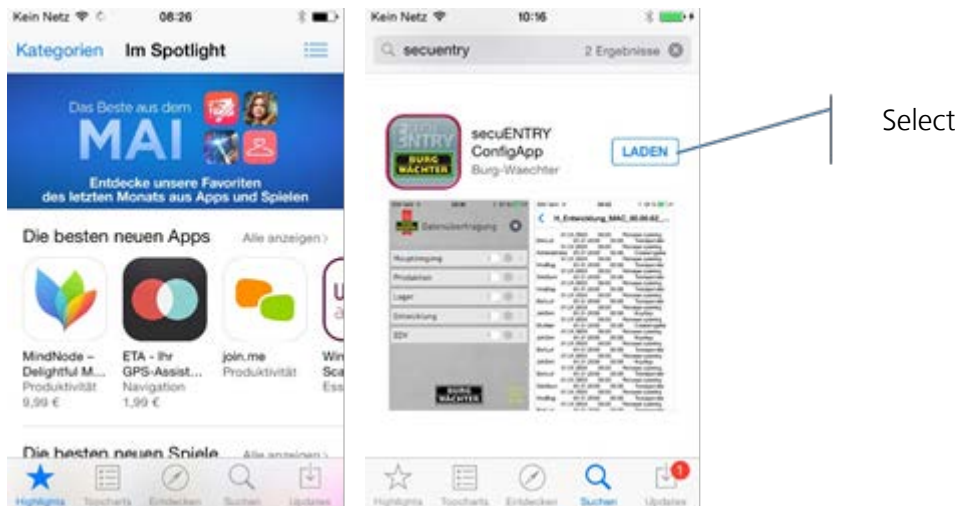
Kein Netz 08:26

Kategorien Im Spotlight

Das Beste aus dem MAI

Entdecke unsere Favoriten des letzten Monats aus Apps und Spielen

Die besten neuen Apps Alle anzeigen >

MindNode – Delightful M... Produktivität 9,99 €

ETA - Ihr GPS-Assist... Navigation 1,99 €

join.me Produktivität

Win Sca Ess

Die besten neuen Spiele Alle anzeigen >

Highlights Topcharts Entdecken Suchen Updates

Kein Netz 10:16

secuentry 2 Ergebnisse

secuENTRY ConfigApp Burg-Waechter

LADEN

BURG WÄCHTER

Datenübertragung

Hauptzugang

Produktion

Lager

Entwicklung

EDV

BURG WÄCHTER

Highlights Topcharts Entdecken Suchen Updates

1

Select